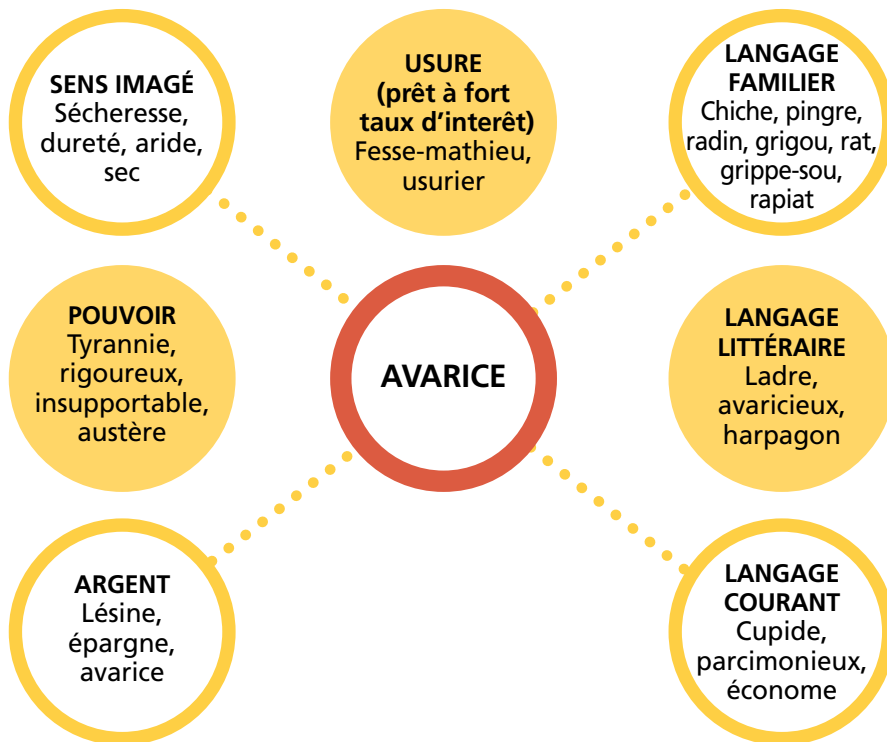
SENS IMAGÉ
Sécheresse, dureté, aride, sec

USURE
(prêt à fort taux d'interêt)
Fesse-mathieu, usurier

LANGAGE FAMILIER
Chiche, pingre, radin, grigou, rat, grippe-sou, rapiat

POUVOIR
Tyrannie, rigoureux, insupportable, austère

AVARICE

LANGAGE LITTÉRAIRE
Ladre, avaricieux, harpagon

ARGENT
Lésine, épargne, avarice

LANGAGE COURANT
Cupide, parcimonieux, économe